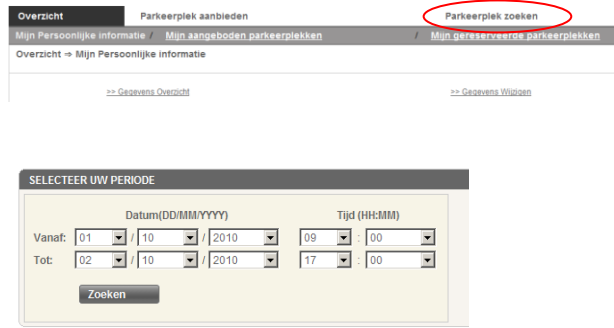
Overzicht Parkeerplek aanbieden Parkeerplek zoeken

Mijn Persoonlijke informatie / Mijn aangeboden parkeerplekken / Mijn gereserveerde parkeerplekken

Overzicht ⇒ Mijn Persoonlijke informatie

>> Gegevens Overzicht >> Gegevens Wijzigen

SELECTEER UW PERIODE

Datum(DD/MM/YYYY) Tijd (HH:MM)

Vanaf: 01 / 10 / 2010 09 : 00

Tot: 02 / 10 / 2010 17 : 00

Zoeken